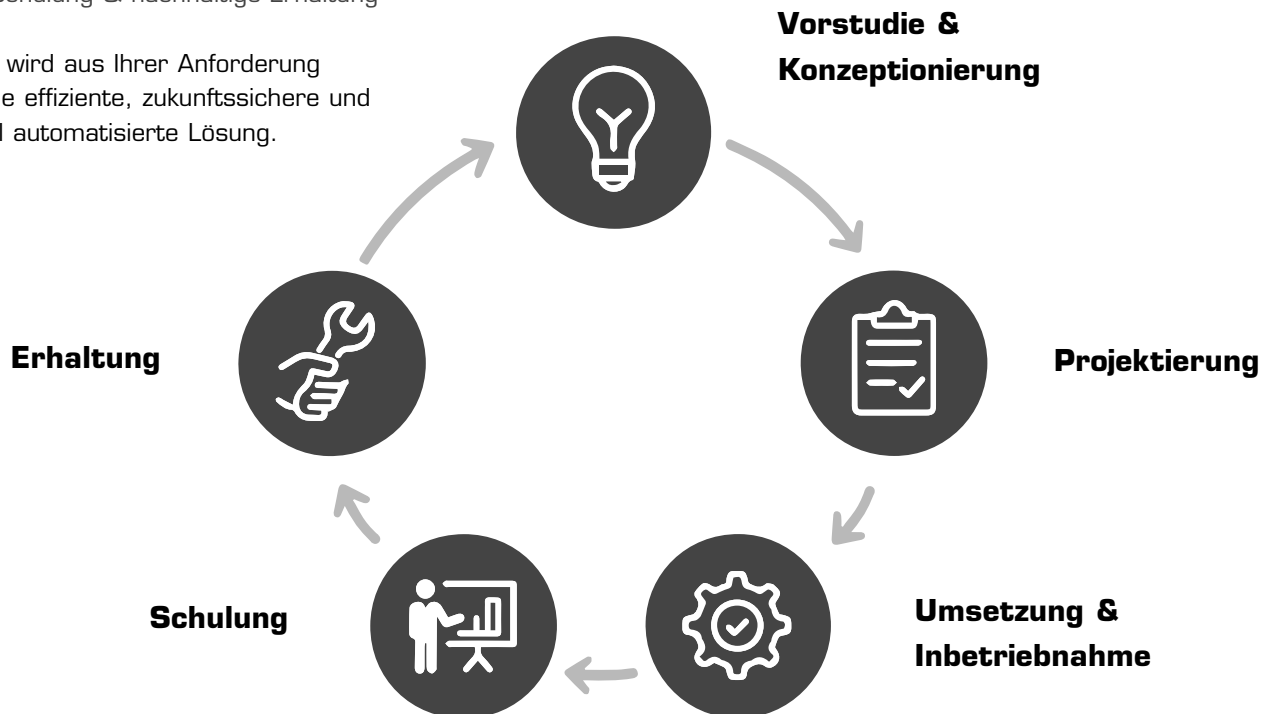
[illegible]chulung & nachhaltige Erhaltung

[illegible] wird aus Ihrer Anforderung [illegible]e effiziente, zukunftssichere und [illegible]l automatisierte Lösung.

Vorstudie & Konzeptionierung

Projektierung

Umsetzung & Inbetriebnahme

Schulung

Erhaltung